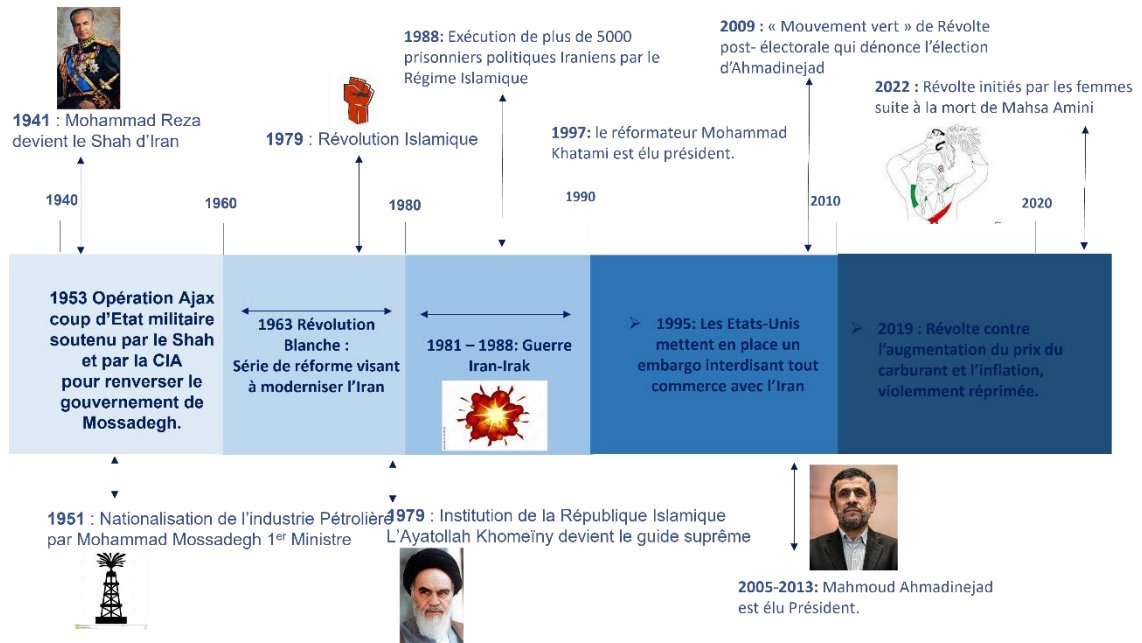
1941 : Mohammad Reza devient le Shah d'Iran

1979 : Révolution Islamique

1988: Exécution de plus de 5000 prisonniers politiques Iraniens par le Régime Islamique

1997: le réformateur Mohammad Khatami est élu président.

2009 : « Mouvement vert » de Révolte post- électorale qui dénonce l'élection d'Ahmadinejad

2022 : Révolte initiés par les femmes suite à la mort de Mahsa Amini

1940

1960

1980

1990

2010

2020

1953 Opération Ajax coup d'Etat militaire soutenu par le Shah et par la CIA pour renverser le gouvernement de Mossadegh.

1963 Révolution Blanche : Série de réforme visant à moderniser l'Iran

1981 – 1988: Guerre Iran-Irak

1995: Les Etats-Unis mettent en place un embargo interdisant tout commerce avec l'Iran

2019 : Révolte contre l'augmentation du prix du carburant et l'inflation, violemment réprimée.

1951 : Nationalisation de l'industrie Pétrolière par Mohammad Mossadegh 1$^{er}$ Ministre

1979 : Institution de la République Islamique L'Ayatollah Khomeïny devient le guide suprême

2005-2013: Mahmoud Ahmadinejad est élu Président.